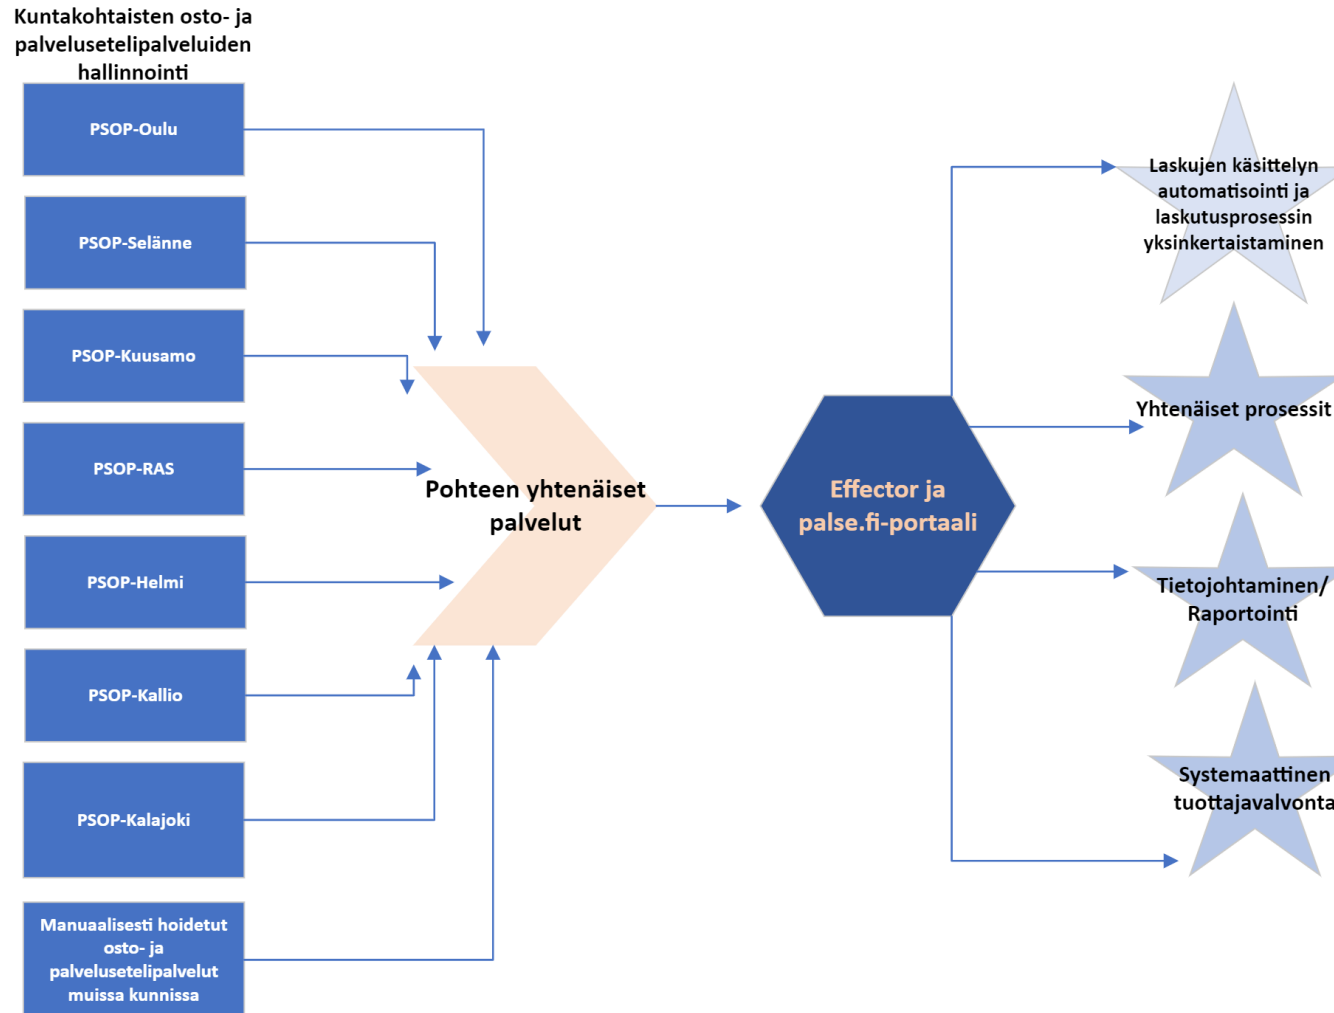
Kuntakohtaisten osto- ja palvelusetelipalveluiden hallinnointi

PSOP-Oulu

PSOP-Selänne

PSOP-Kuusamo

PSOP-RAS

PSOP-Helmi

PSOP-Kallio

PSOP-Kalajoki

Manuaalisesti hoidetut osto- ja palvelusetelipalvelut muissa kunnissa

Pohteen yhtenäiset palvelut

Effector ja palse.fi-portaali

Laskujen käsittelyn automatisointi ja laskutusprosessin yksinkertaistaminen

Yhtenäiset prosessit

Tietojohtaminen/ Raportointi

Systemaattinen tuottajavalvonta